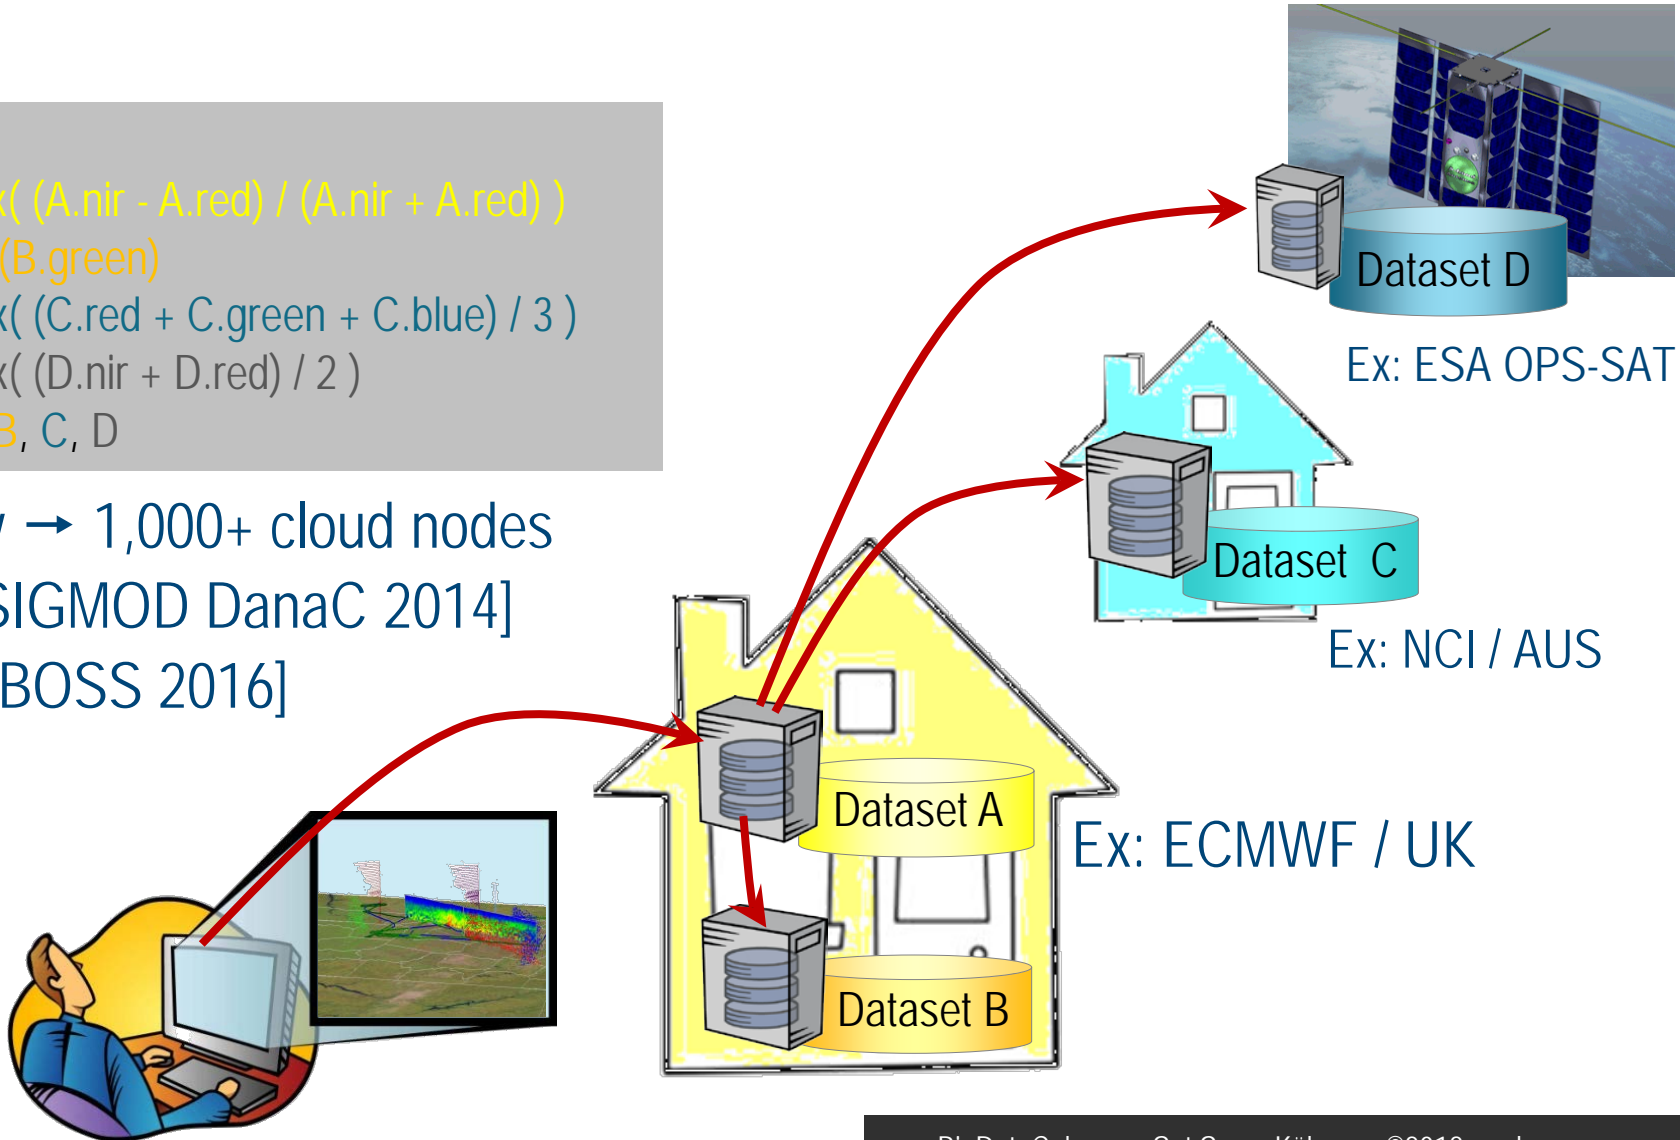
x( (A.nir - A.red) / (A.nir + A.red) )
(B.green)
x( (C.red + C.green + C.blue) / 3 )
x( (D.nir + D.red) / 2 )
B, C, D

/ → 1,000+ cloud nodes
SIGMOD DanaC 2014]
BOSS 2016]

Dataset D
Ex: ESA OPS-SAT
Dataset C
Ex: NCI / AUS
Dataset A
Ex: ECMWF / UK
Dataset B

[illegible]